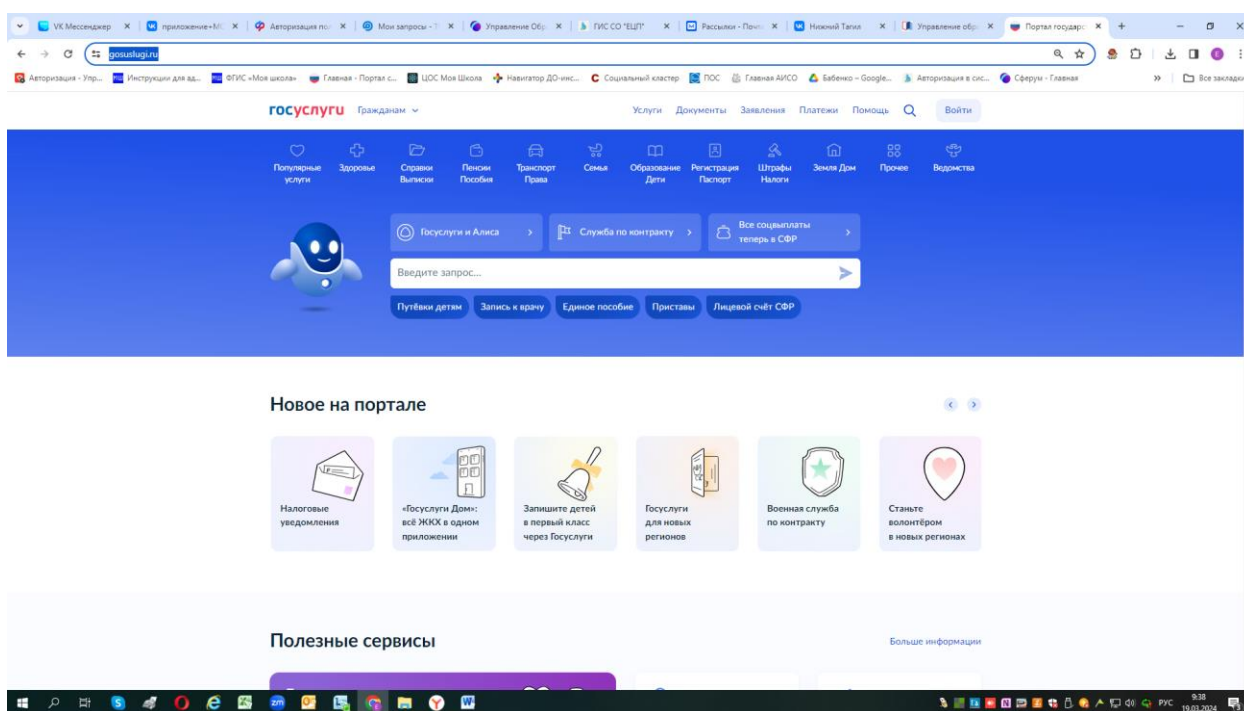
VK Мессенджер × | приложение+МС × | Авторизация по × | Мои запросы × | Управление Обр × | ГИС СО "ЕЦП" × | Рассылки - Почт × | Нижний Тагил × | Управление обр × | Портал государс × +

gosuslugi.ru

Авторизация - Упр... | Инструкции для ад... | ФГИС «Моя школа» | Главная - Портал с... | ЦОС Моя Школа | Навигатор ДО-инс... | Социальный кластер | ПОС | Главная АИСО | Бабенко – Google... | Авторизация в сис... | Сферум - Главная | » | Все закладки

госуслуги Гражданам

Услуги Документы Заявления Платежи Помощь Войти

Популярные услуги | Здоровье | Справки Выписки | Пенсии Пособия | Транспорт Права | Семья | Образование Дети | Регистрация Паспорт | Штрафы Налоги | Земля Дом | Прочее | Ведомства

Госуслуги и Алиса | Служба по контракту | Все соцвыплаты теперь в СФР

Введите запрос...

Путёвки детям | Запись к врачу | Единое пособие | Приставы | Лицевой счёт СФР

Новое на портале

Налоговые уведомления

«Госуслуги Дом»: всё ЖКХ в одном приложении

Запишите детей в первый класс через Госуслуги

Госуслуги для новых регионов

Военная служба по контракту

Станьте волонтёром в новых регионах

Полезные сервисы

Больше информации

РУС 9:38 19.03.2024